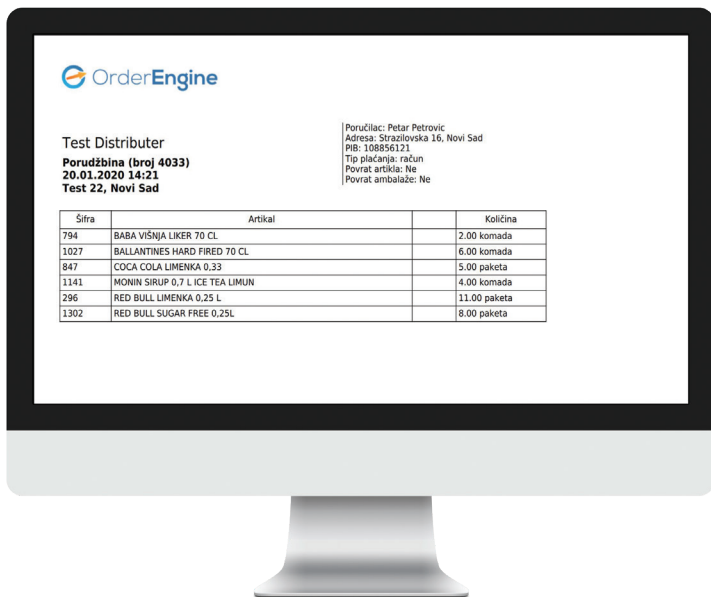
OrderEngine

Test Distributer
Porudžbina (broj 4033)
20.01.2020 14:21
Test 22, Novi Sad

Poručilac: Petar Petrovic
Adresa: Strazilovska 16, Novi Sad
PIB: 108856121
Tip plaćanja: račun
Povrat artikla: Ne
Povrat ambalaže: Ne

| Šifra | Artikal | | Količina |
|---|---|---|---|
| 794 | BABA VIŠNJA LIKER 70 CL | | 2.00 komada |
| 1027 | BALLANTINES HARD FIRED 70 CL | | 6.00 komada |
| 847 | COCA COLA LIMENKA 0,33 | | 5.00 paketa |
| 1141 | MONIN SIRUP 0,7 L ICE TEA LIMUN | | 4.00 komada |
| 296 | RED BULL LIMENKA 0,25 L | | 11.00 paketa |
| 1302 | RED BULL SUGAR FREE 0,25L | | 8.00 paketa |